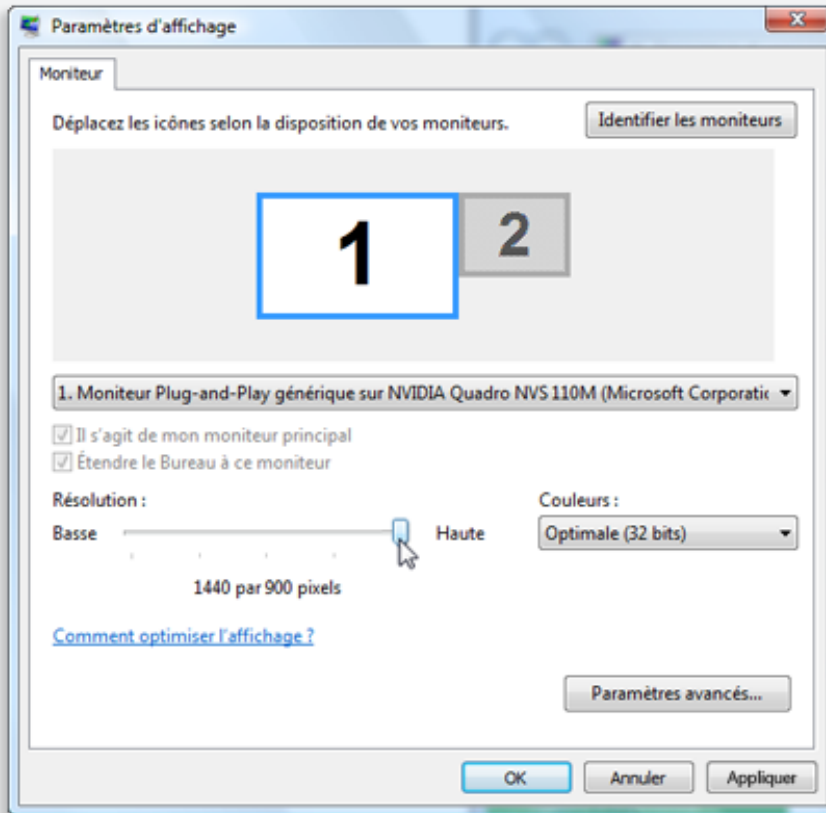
Paramètres d'affichage

Moniteur

Déplacez les icônes selon la disposition de vos moniteurs.

Identifier les moniteurs

1

2

1. Moniteur Plug-and-Play générique sur NVIDIA Quadro NVS 110M (Microsoft Corporatic

Il s'agit de mon moniteur principal

Étendre le Bureau à ce moniteur

Résolution :

Basse

Haute

1440 par 900 pixels

Couleurs :

Optimale (32 bits)

Comment optimiser l'affichage ?

Paramètres avancés...

OK

Annuler

Appliquer